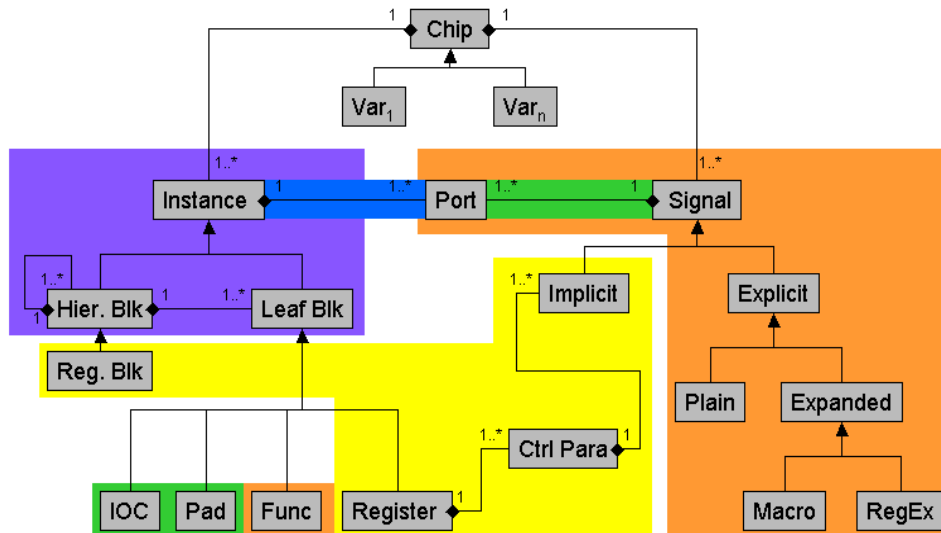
1 Chip 1

Var$_1$ Var$_n$

1..* 1..*

Instance 1 1..* Port 1..* 1 Signal

1..* 1 1..*
Hier. Blk Leaf Blk
1

1..* Implicit

Explicit

Reg. Blk

Plain Expanded

1..* Ctrl Para 1

IOC Pad Func Register 1

Macro RegEx